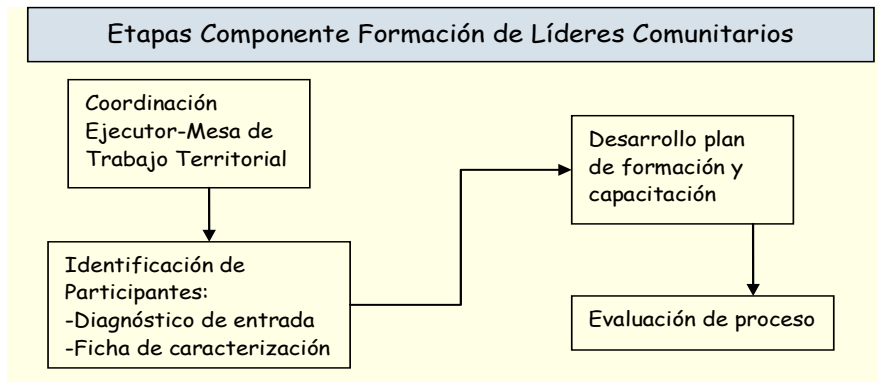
Etapas Componente Formación de Líderes Comunitarios

Coordinación Ejecutor-Mesa de Trabajo Territorial

Identificación de Participantes:
-Diagnóstico de entrada
-Ficha de caracterización

Desarrollo plan de formación y capacitación

Evaluación de proceso